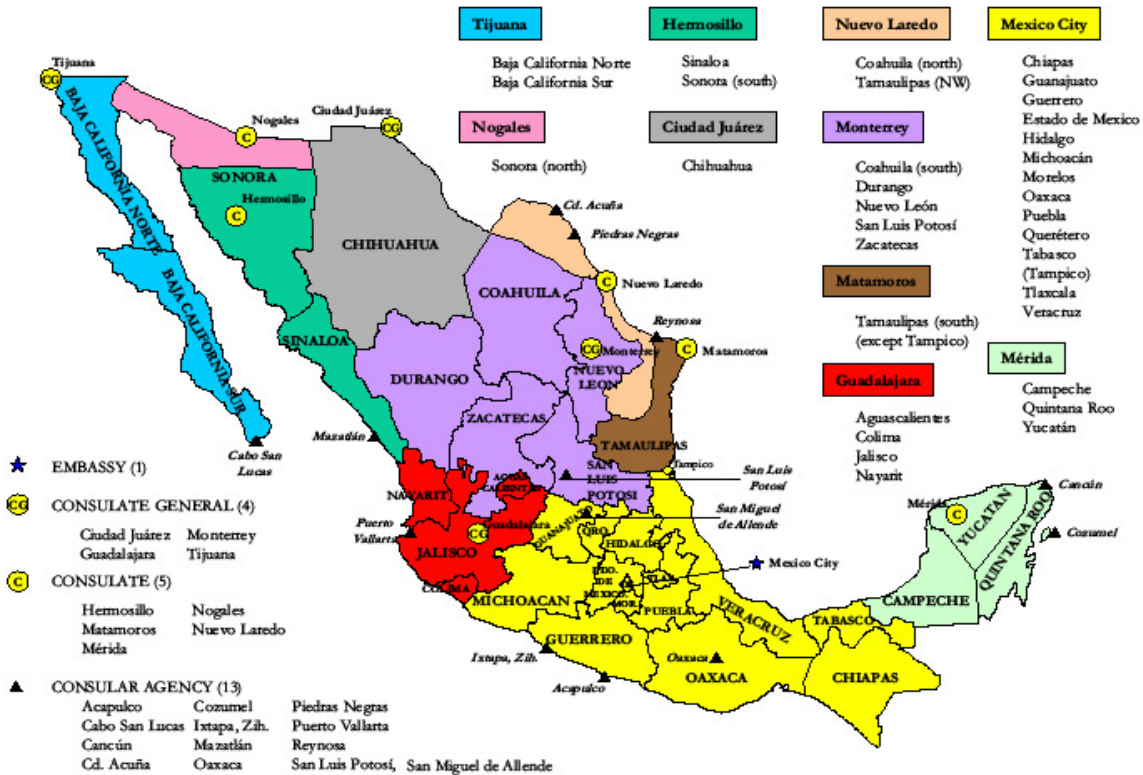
Tijuana
Baja California Norte
Baja California Sur

Hermosillo
Sinaloa
Sonora (south)

Nuevo Laredo
Coahuila (north)
Tamaulipas (NW)

Mexico City
Chiapas
Guanajuato
Guerrero
Estado de Mexico
Hidalgo
Michoacán
Morelos
Oaxaca
Puebla
Querétero
Tabasco
(Tampico)
Tlaxcala
Veracruz

Nogales
Sonora (north)

Ciudad Juárez
Chihuahua

Monterrey
Coahuila (south)
Durango
Nuevo León
San Luis Potosí
Zacatecas

Matamoros
Tamaulipas (south)
(except Tampico)

Mérida
Campeche
Quintana Roo
Yucatán

Guadalajara
Aguascalientes
Colima
Jalisco
Nayarit

Tijuana
CG
BAJA CALIFORNIA NORTE
BAJA CALIFORNIA SUR
C Nogales
Ciudad Juárez CG
SONORA
C Hermosillo
CHIHUAHUA
Cd. Acuña
Piedras Negras
C Nuevo Laredo
COAHUILA
Reynosa
CG Monterrey
C Matamoros
NUEVO LEON
SINALOA
DURANGO
ZACATECAS
TAMAULIPAS
Cabo San Lucas
Mazatlán
Tampico
SAN LUIS POTOSI
San Luis Potosí
AGUAS CALIENTES
NAYARIT
San Miguel de Allende
Puerto Vallarta
CG Guadalajara
GUANAJUATO
QRO
HIDALGO
JALISCO
EDO. DE MEXICO
TLAX
Mexico City
COLIMA
MOR.
PUEBLA
MICHOACAN
VERACRUZ
TABASCO
GUERRERO
Ixtapa, Zih.
Oaxaca
OAXACA
Acapulco
CHIAPAS
Mérida C
YUCATAN
QUINTANA ROO
Cancún
Cozumel
CAMPECHE

EMBASSY (1)
CG CONSULATE GENERAL (4)
Ciudad Juárez Monterrey
Guadalajara Tijuana
C CONSULATE (5)
Hermosillo Nogales
Matamoros Nuevo Laredo
Mérida
CONSULAR AGENCY (13)
Acapulco Cozumel Piedras Negras
Cabo San Lucas Ixtapa, Zih. Puerto Vallarta
Cancún Mazatlán Reynosa
Cd. Acuña Oaxaca San Luis Potosí, San Miguel de Allende